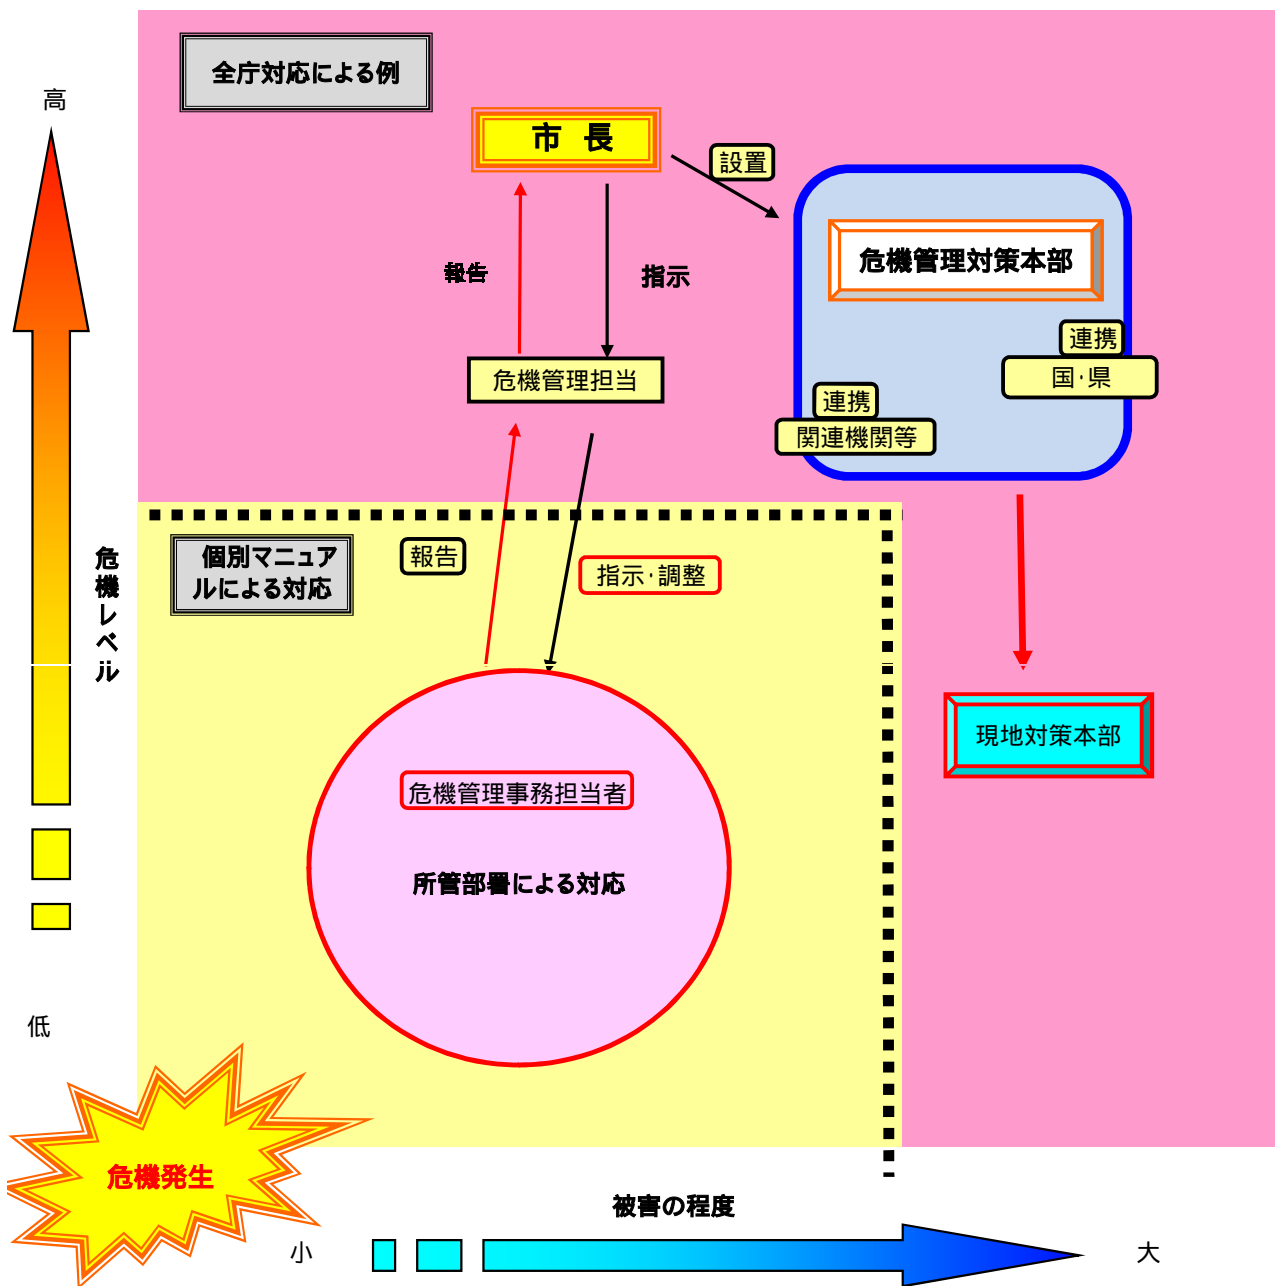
高

全庁対応による例

市　長

設置

危機管理対策本部

報告

指示

連携

国·県

危機管理担当

連携

関連機関等

危機レベル

個別マニュアルによる対応

報告

指示·調整

現地対策本部

危機管理事務担当者

所管部署による対応

低

危機発生

被害の程度

小

大